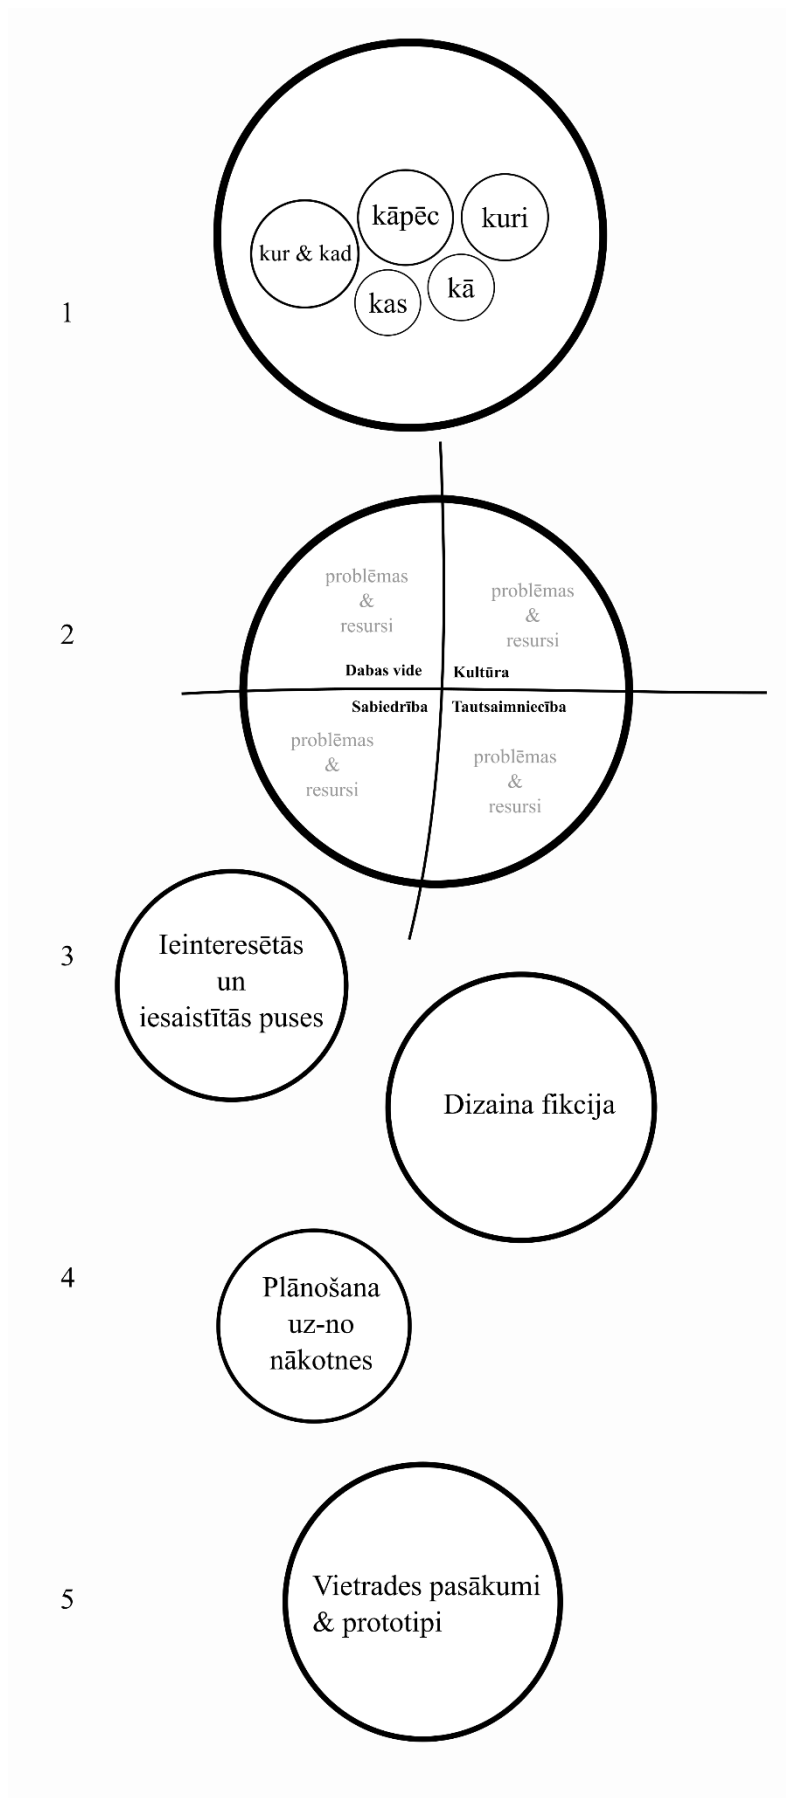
1

kur & kad

kāpēc

kuri

kas

kā

2

problēmas & resursi

problēmas & resursi

Dabas vide

Kultūra

Sabiedrība

Tautsaimniecība

problēmas & resursi

problēmas & resursi

3

Ieinteresētās un iesaistītās puses

Dizaina fikcija

4

Plānošana uz-no nākotnes

5

Vietrades pasākumi & prototipi